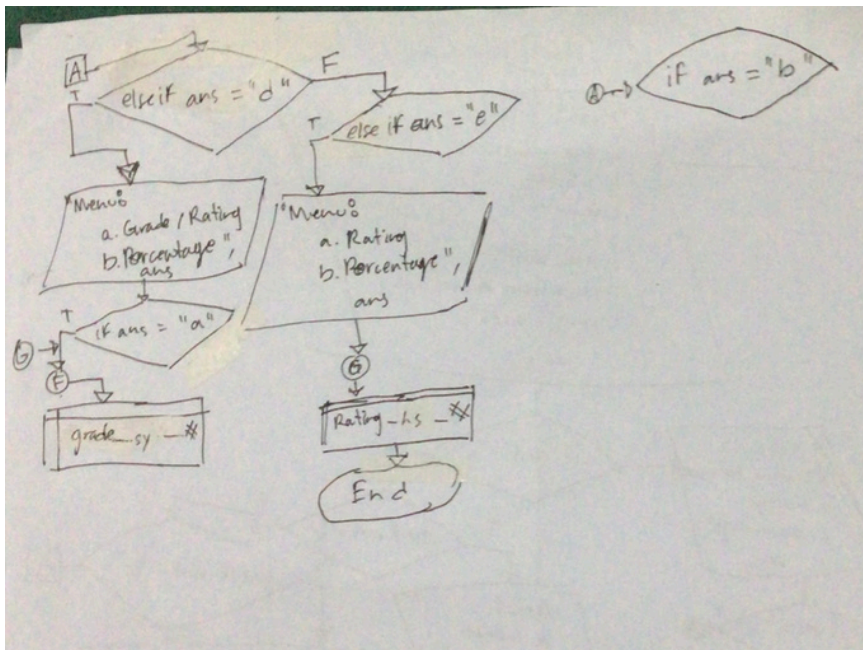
A

elseif ans = "d"

F

T

T

else if ans = "e"

"Menu:
a. Grade / Rating
b. Percentage",
ans

"Menu:
a. Rating
b. Percentage",
ans

T

if ans = "a"

G

F

G

grade_sy _ *

Rating_hs _ *

End

D

if ans = "b"